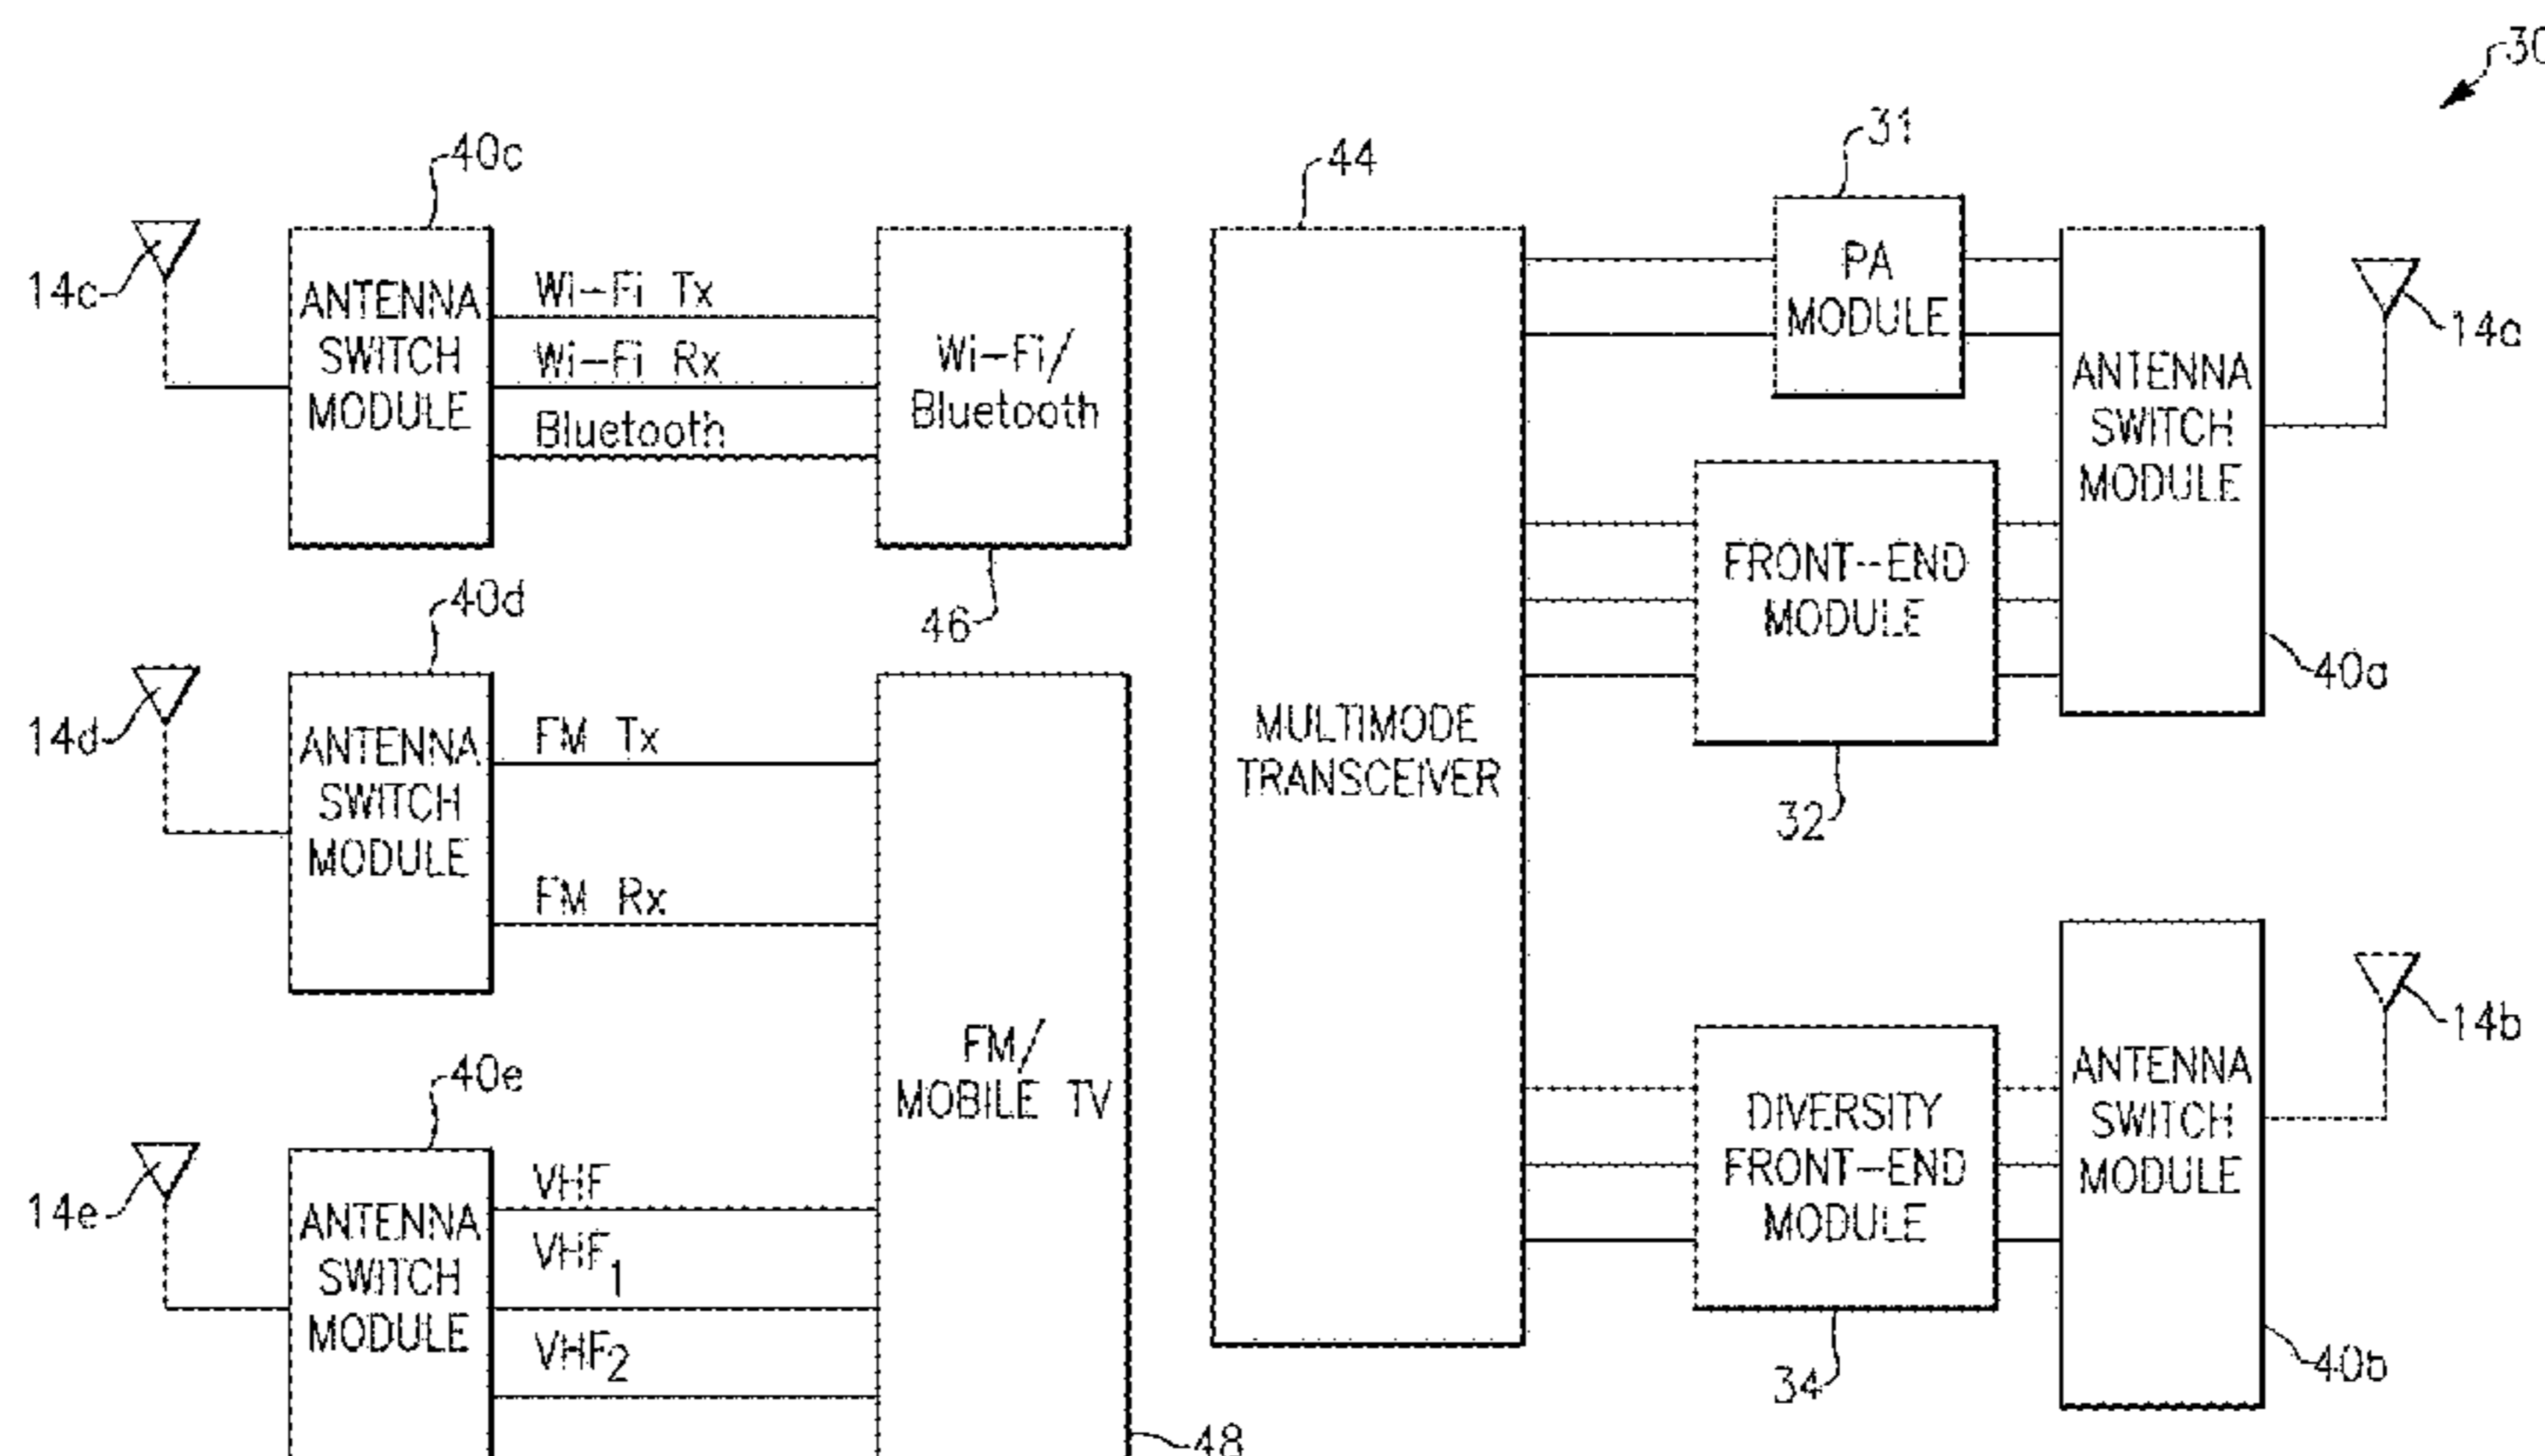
30

40c

14c

ANTENNA SWITCH MODULE

Wi-Fi Tx

Wi-Fi Rx

Bluetooth

Wi-Fi/ Bluetooth

46

44

MULTIMODE TRANSCEIVER

31

PA MODULE

ANTENNA SWITCH MODULE

14a

FRONT-END MODULE

40a

32

40d

14d

ANTENNA SWITCH MODULE

FM Tx

FM Rx

FM/ MOBILE TV

40e

14e

ANTENNA SWITCH MODULE

VHF

$VHF_1$

$VHF_2$

48

DIVERSITY FRONT-END MODULE

34

ANTENNA SWITCH MODULE

14b

40b